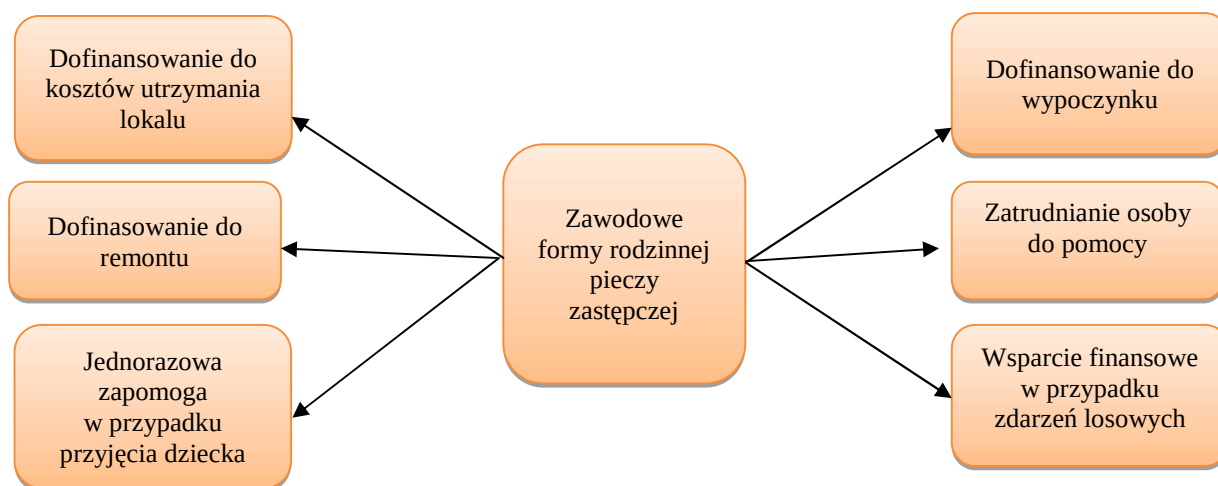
Dofinansowanie do kosztów utrzymania lokalu

Dofinasowanie do remontu

Jednorazowa zapomoga w przypadku przyjęcia dziecka

Zawodowe formy rodzinnej pieczy zastępczej

Dofinansowanie do wypoczynku

Zatrudnianie osoby do pomocy

Wsparcie finansowe w przypadku zdarzeń losowych